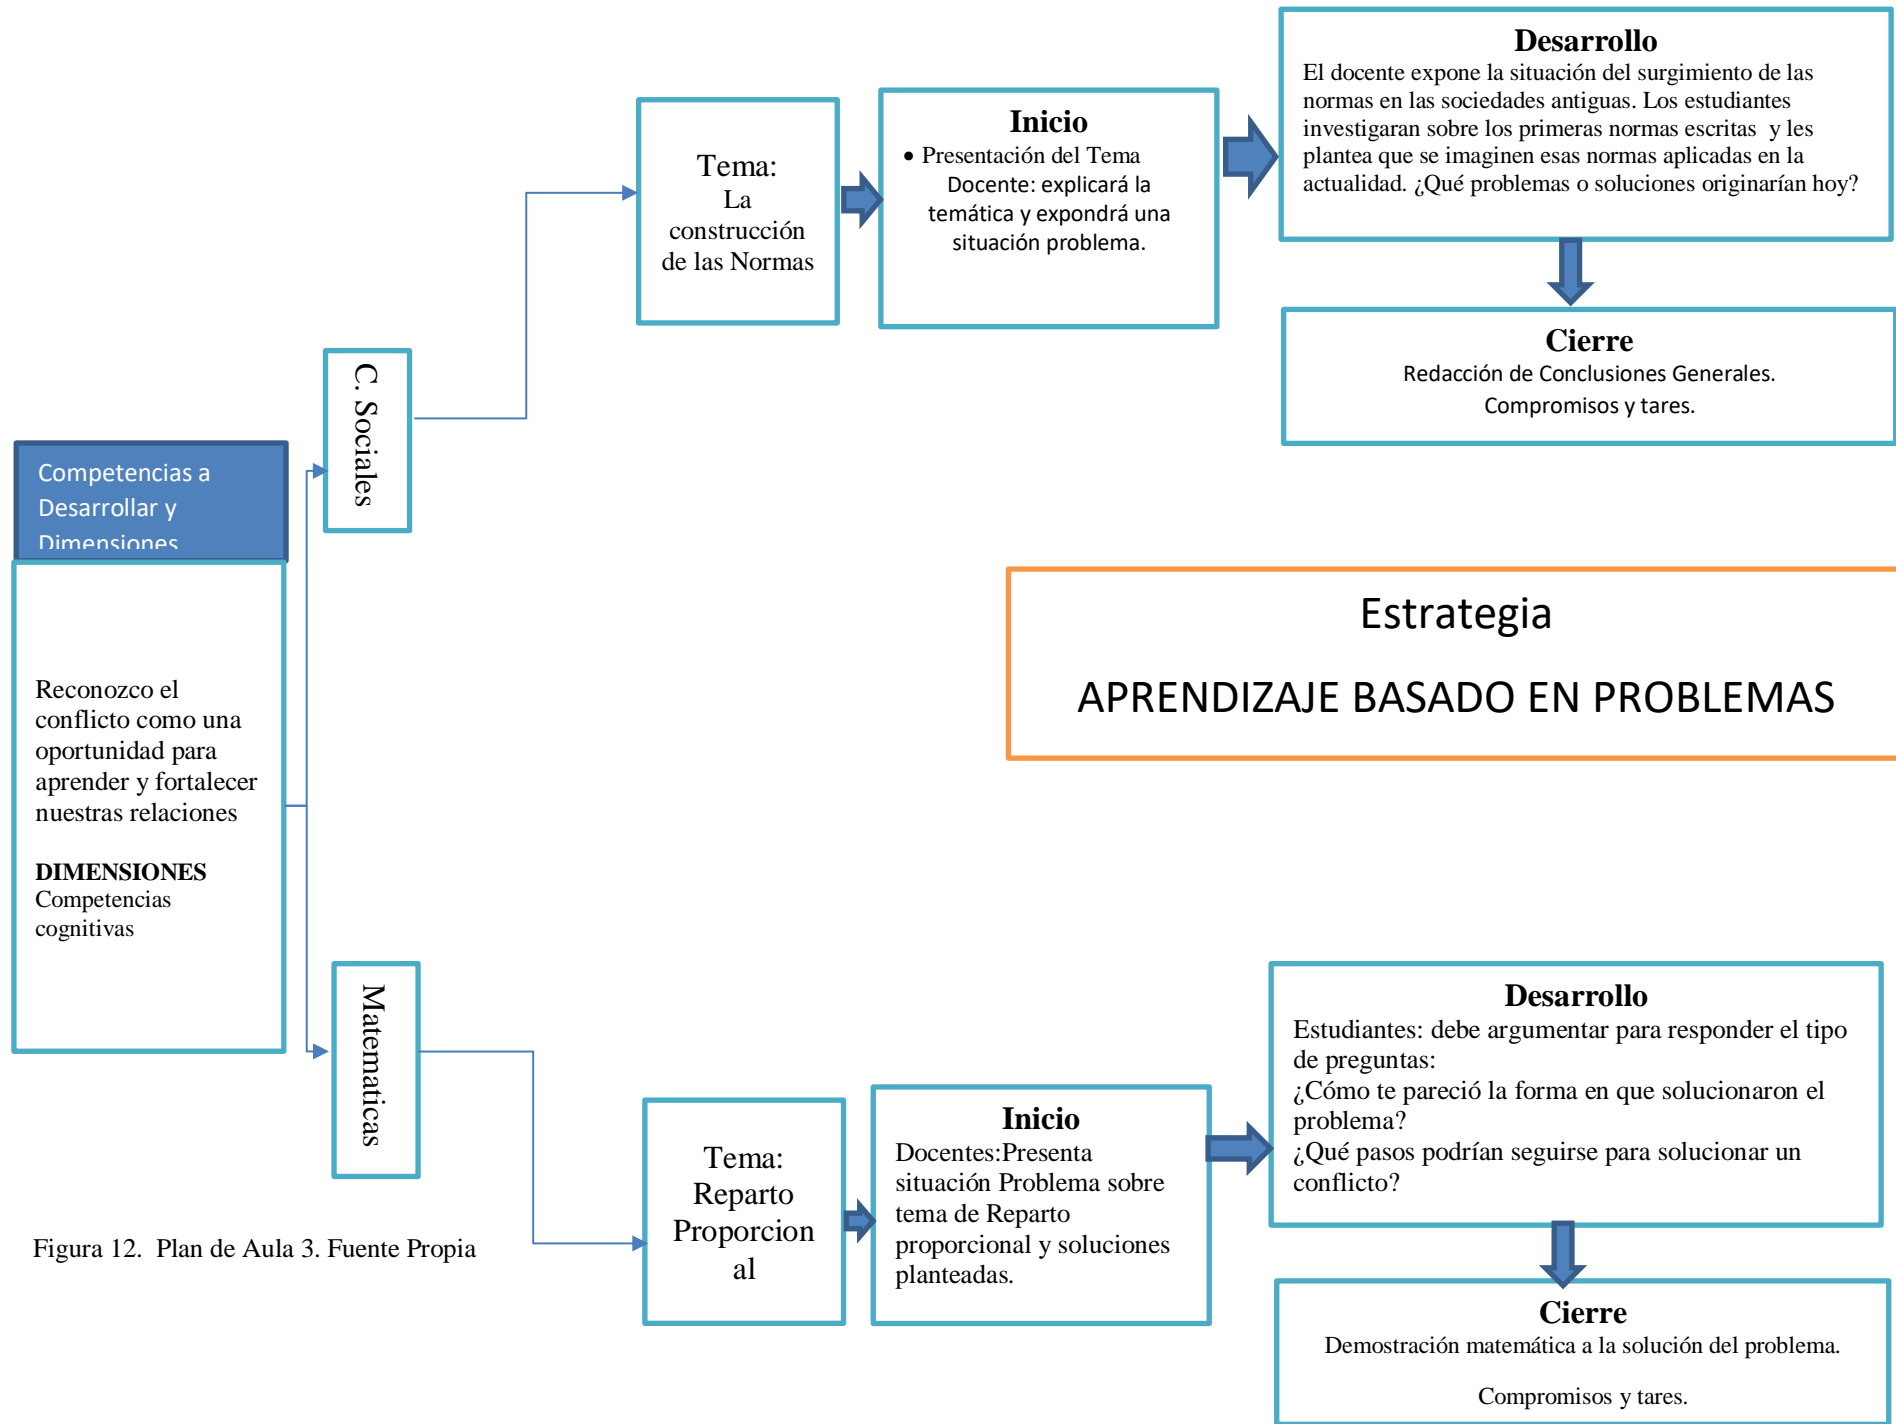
Competencias a Desarrollar y Dimensiones

Reconozco el conflicto como una oportunidad para aprender y fortalecer nuestras relaciones

DIMENSIONES
Competencias cognitivas

C. Sociales

Tema:
La construcción de las Normas

Inicio
• Presentación del Tema
Docente: explicará la temática y expondrá una situación problema.

Desarrollo
El docente expone la situación del surgimiento de las normas en las sociedades antiguas. Los estudiantes investigaran sobre los primeras normas escritas y les plantea que se imaginen esas normas aplicadas en la actualidad. ¿Qué problemas o soluciones originarían hoy?

Cierre
Redacción de Conclusiones Generales.
Compromisos y tares.

Estrategia

APRENDIZAJE BASADO EN PROBLEMAS

Matematicas

Tema:
Reparto Proporcional

Inicio
Docentes:Presenta situación Problema sobre tema de Reparto proporcional y soluciones planteadas.

Desarrollo
Estudiantes: debe argumentar para responder el tipo de preguntas:
¿Cómo te pareció la forma en que solucionaron el problema?
¿Qué pasos podrían seguirse para solucionar un conflicto?

Cierre
Demostración matemática a la solución del problema.

Compromisos y tares.

Figura 12. Plan de Aula 3. Fuente Propia